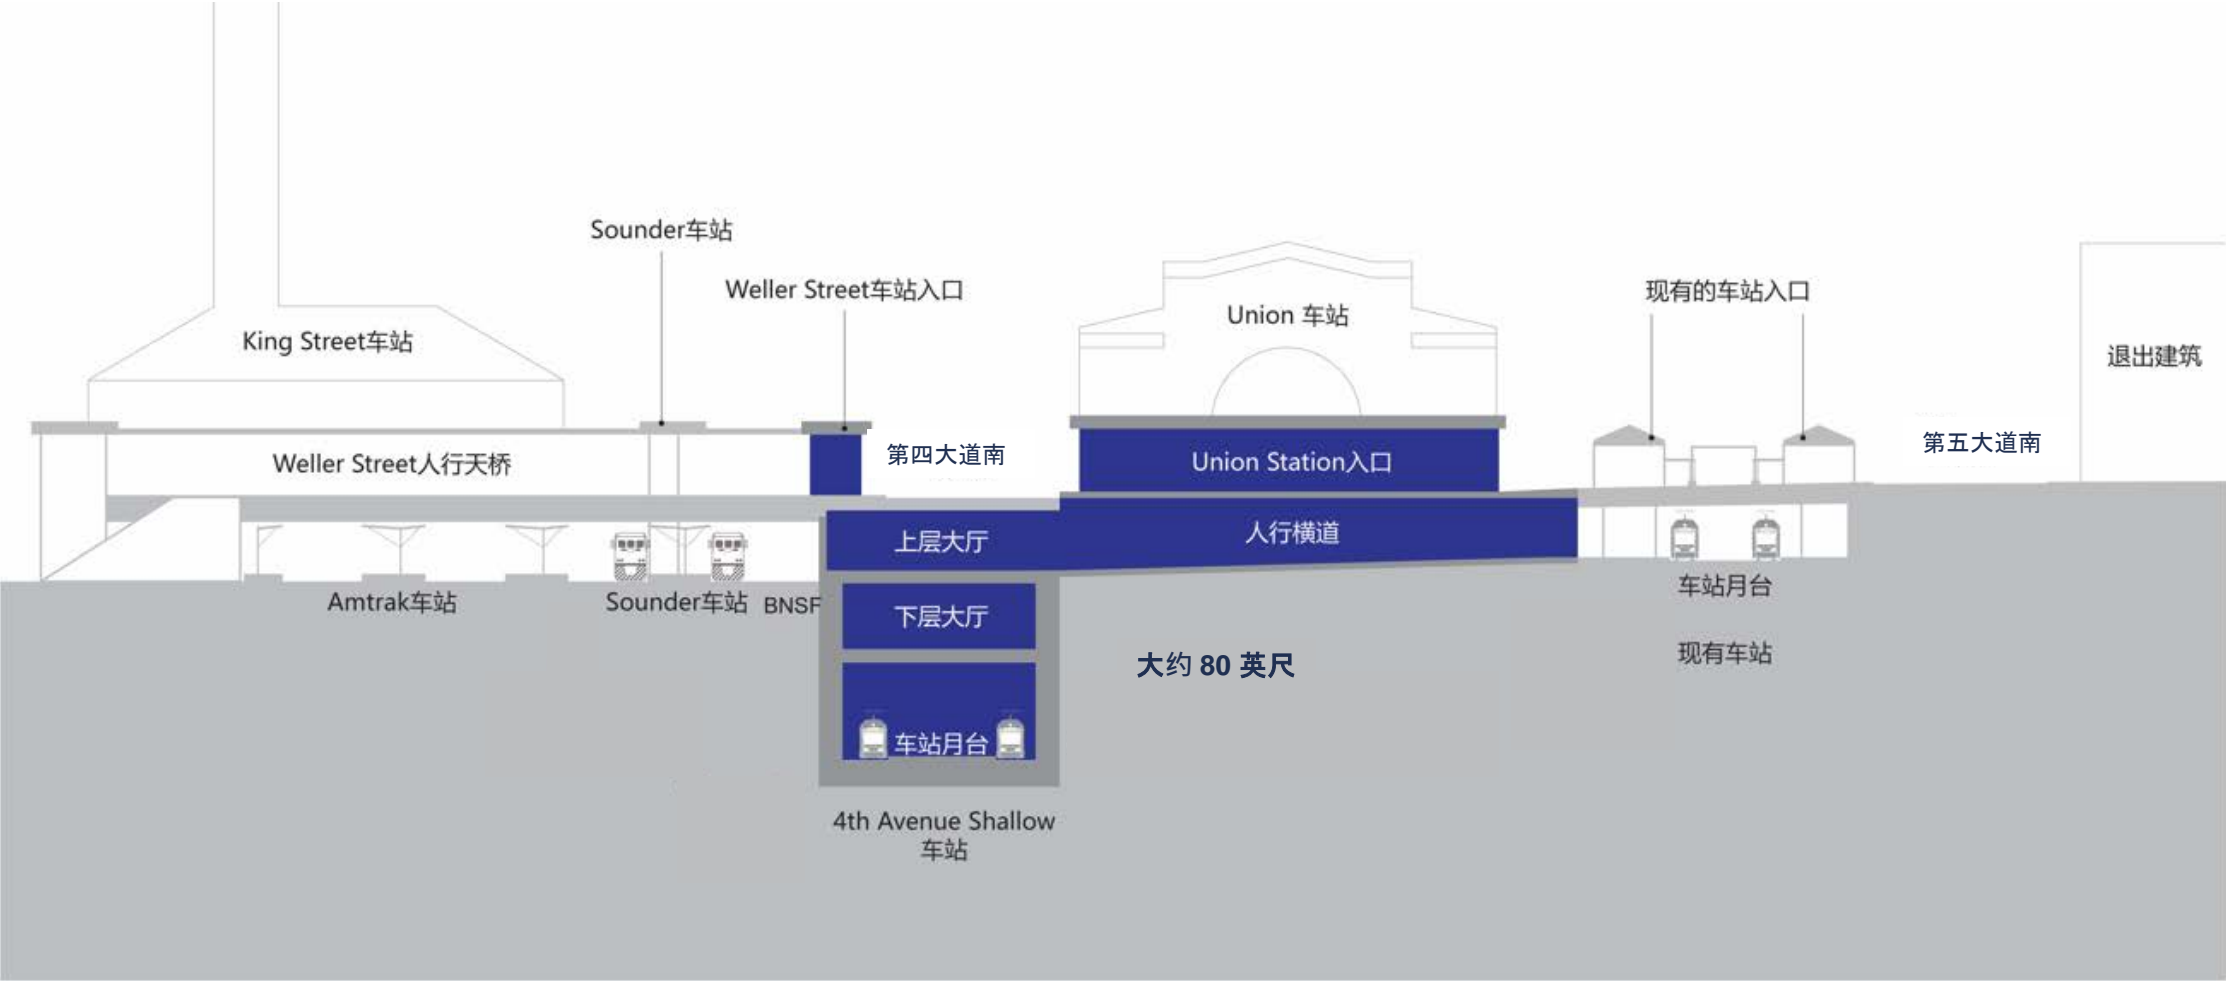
Sounder车站

Weller Street车站入口

King Street车站

Union 车站

现有的车站入口

退出建筑

Weller Street人行天桥

第四大道南

Union Station入口

第五大道南

上层大厅

人行横道

Amtrak车站

Sounder车站

BNSF

车站月台

下层大厅

大约 80 英尺

现有车站

车站月台

4th Avenue Shallow 车站